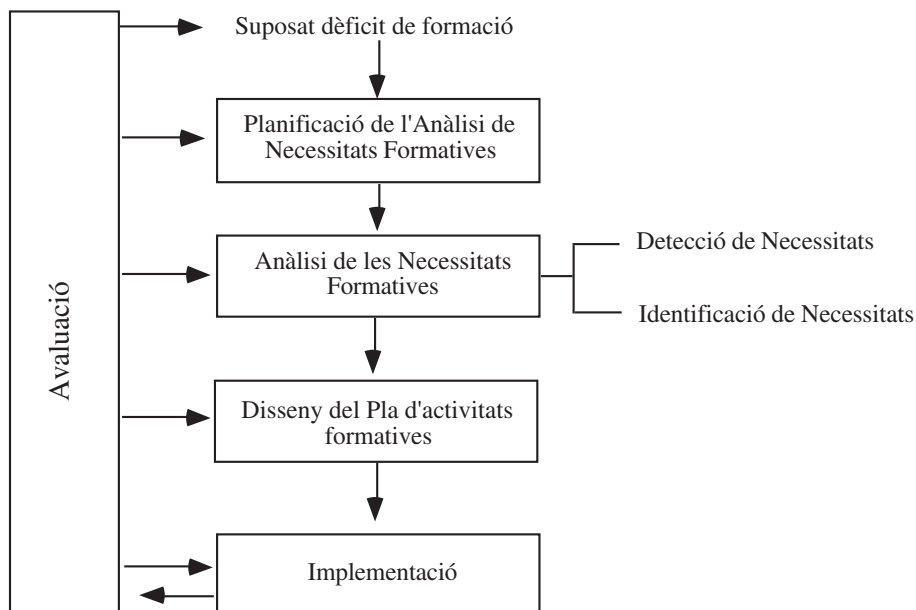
Avaluació

Suposat dèficit de formació

Planificació de l'Anàlisi de Necessitats Formatives

Anàlisi de les Necessitats Formatives

Detecció de Necessitats

Identificació de Necessitats

Disseny del Pla d'activitats formatives

Implementació